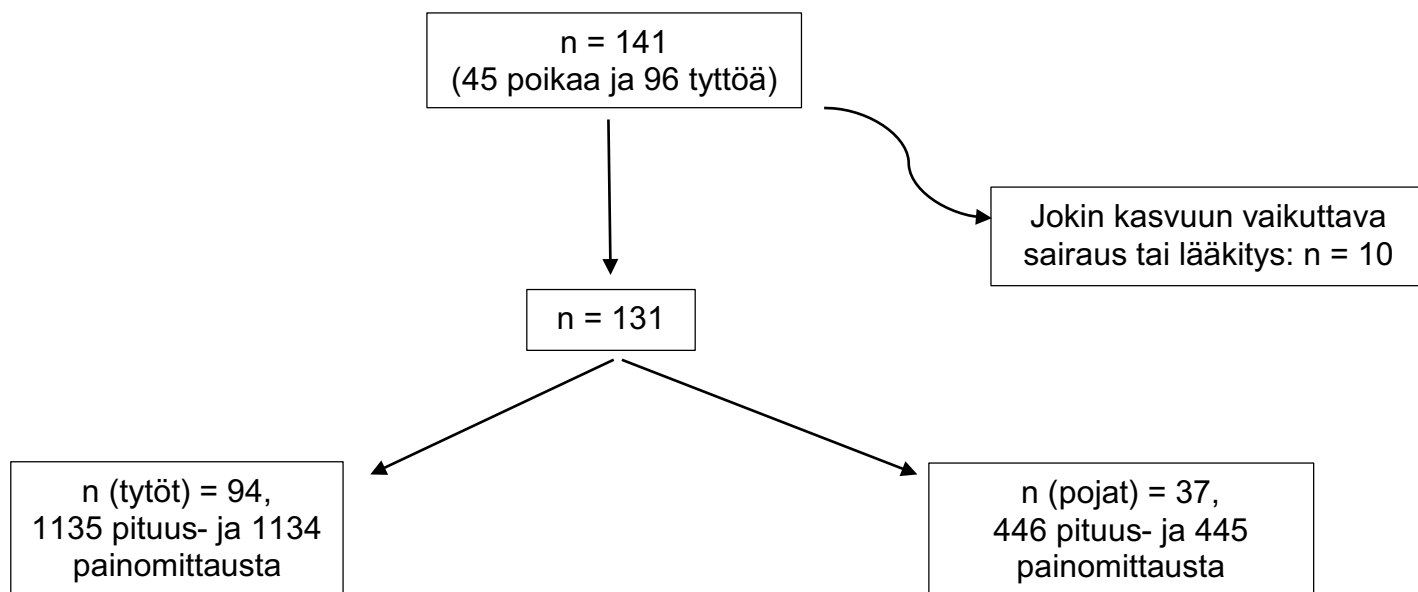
n = 141
(45 poikaa ja 96 tyttöä)

Jokin kasvuun vaikuttava sairaus tai lääkitys: n = 10

n = 131

n (tytöt) = 94,
1135 pituus- ja 1134 painomittausta

n (pojat) = 37,
446 pituus- ja 445 painomittausta